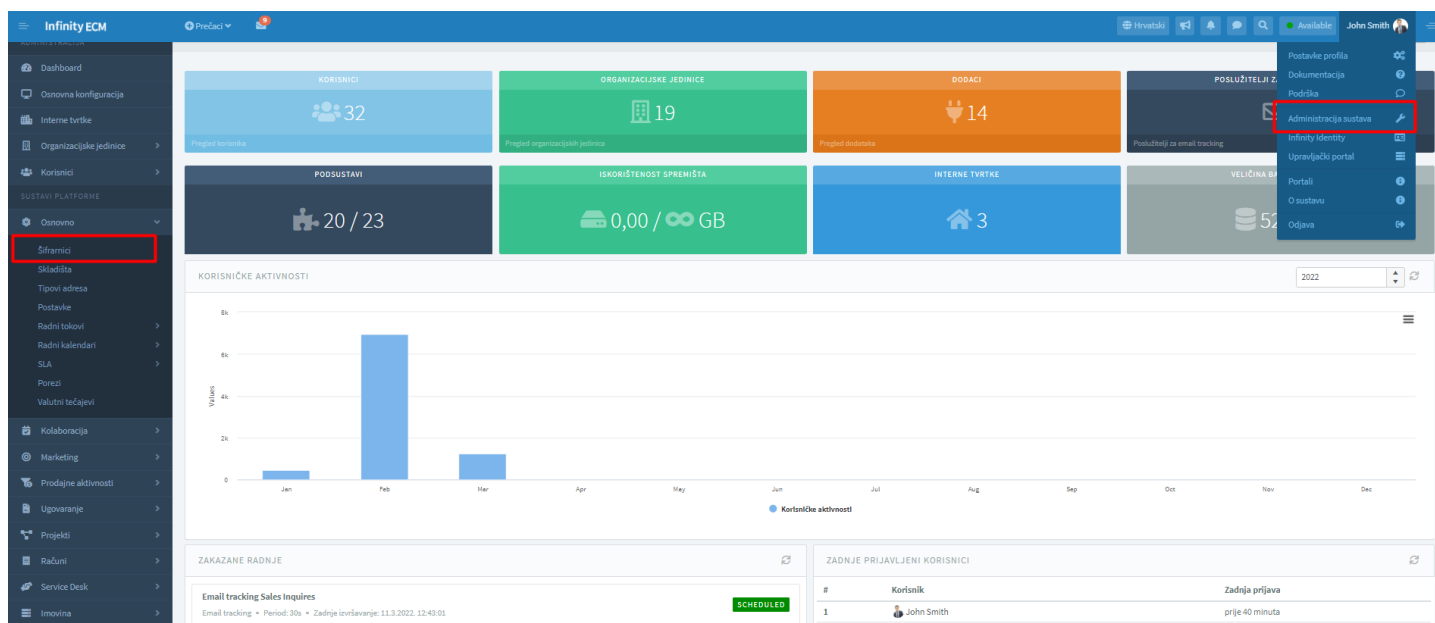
Infinity ECM
Prečaci
9
Hrvatski
Available
John Smith

ADMINISTRACIJA
Dashboard
Osnovna konfiguracija
Interne tvrtke
Organizacijske jedinice
Korisnici
SUSTAVI PLATFORME
Osnovno
Šifarnici
Skladišta
Tipovi adresa
Postavke
Radni tokovi
Radni kalendari
SLA
Porezi
Valutni tečajevi
Kolaboracija
Marketing
Prodajne aktivnosti
Ugovaranje
Projekti
Računi
Service Desk
Imovina

Postavke profila
Dokumentacija
Podrška
Administracija sustava
Infinity Identity
Upravljački portal
Portali
O sustavu
Odjava

KORISNICI
32
Pregled korisnika
ORGANIZACIJSKE JEDINICE
19
Pregled organizacijskih jedinica
DODACI
14
Pregled dodataka
POSLUŽITELJI Z
Poslužitelji za email tracking
PODSUSTAVI
20 / 23
ISKORIŠTENOST SPREMIŠTA
0,00 / ∞ GB
INTERNE TVRTKE
3
VELIČINA BA
52

KORISNIČKE AKTIVNOSTI
2022
8k
6k
4k
2k
0
Values
Jan
Feb
Mar
Apr
May
Jun
Jul
Aug
Sep
Oct
Nov
Dec
Korisničke aktivnosti

ZAKAZANE RADNJE
Email tracking Sales Inquires
Email tracking • Period: 30s • Zadnje izvršavanje: 11.3.2022. 12:43:01
SCHEDULED

ZADNJE PRIJAVLJENI KORISNICI
| # | Korisnik | Zadnja prijava |
|---|---|---|
| 1 | John Smith | prije 40 minuta |